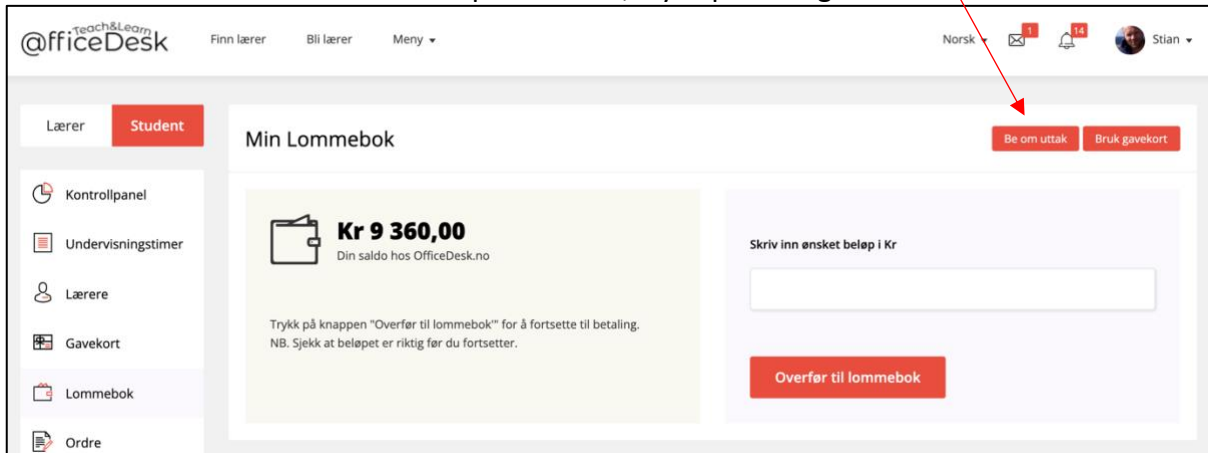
Teach&Learn
@fficeDesk

Finn lærer
Bli lærer
Meny

Norsk
1
14
Stian

Lærer
Student

Kontrollpanel
Undervisningstimer
Lærere
Gavekort
Lommebok
Ordre

Min Lommebok

Be om uttak
Bruk gavekort

Kr 9 360,00
Din saldo hos OfficeDesk.no

Trykk på knappen "Overfør til lommebok"' for å fortsette til betaling.
NB. Sjekk at beløpet er riktig før du fortsetter.

Skriv inn ønsket beløp i Kr

Overfør til lommebok